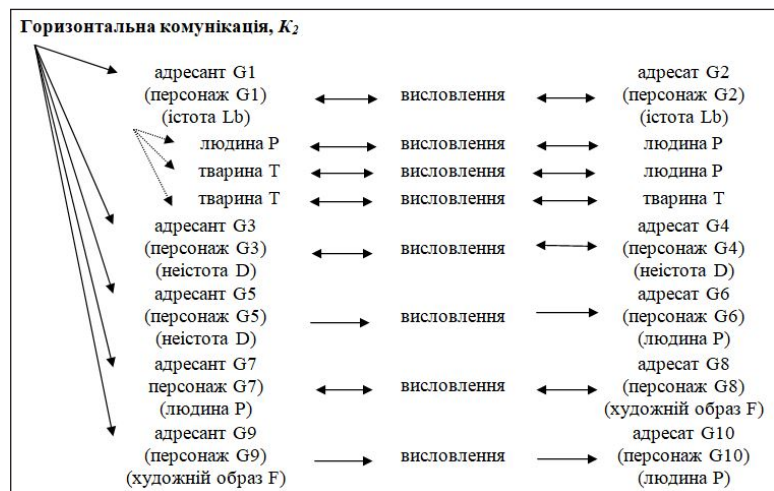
Горизонтальна комунікація, $K_2$

адресант G1 (персонаж G1) (істота Lb) — висловлення — адресат G2 (персонаж G2) (істота Lb)

людина P — висловлення — людина P

тварина T — висловлення — людина P

тварина T — висловлення — тварина T

адресант G3 (персонаж G3) (неістота D) — висловлення — адресат G4 (персонаж G4) (неістота D)

адресант G5 (персонаж G5) (неістота D) — висловлення — адресат G6 (персонаж G6) (людина P)

адресант G7 персонаж G7) (людина P) — висловлення — адресат G8 (персонаж G8) (художній образ F)

адресант G9 (персонаж G9) (художній образ F) — висловлення — адресат G10 (персонаж G10) (людина P)